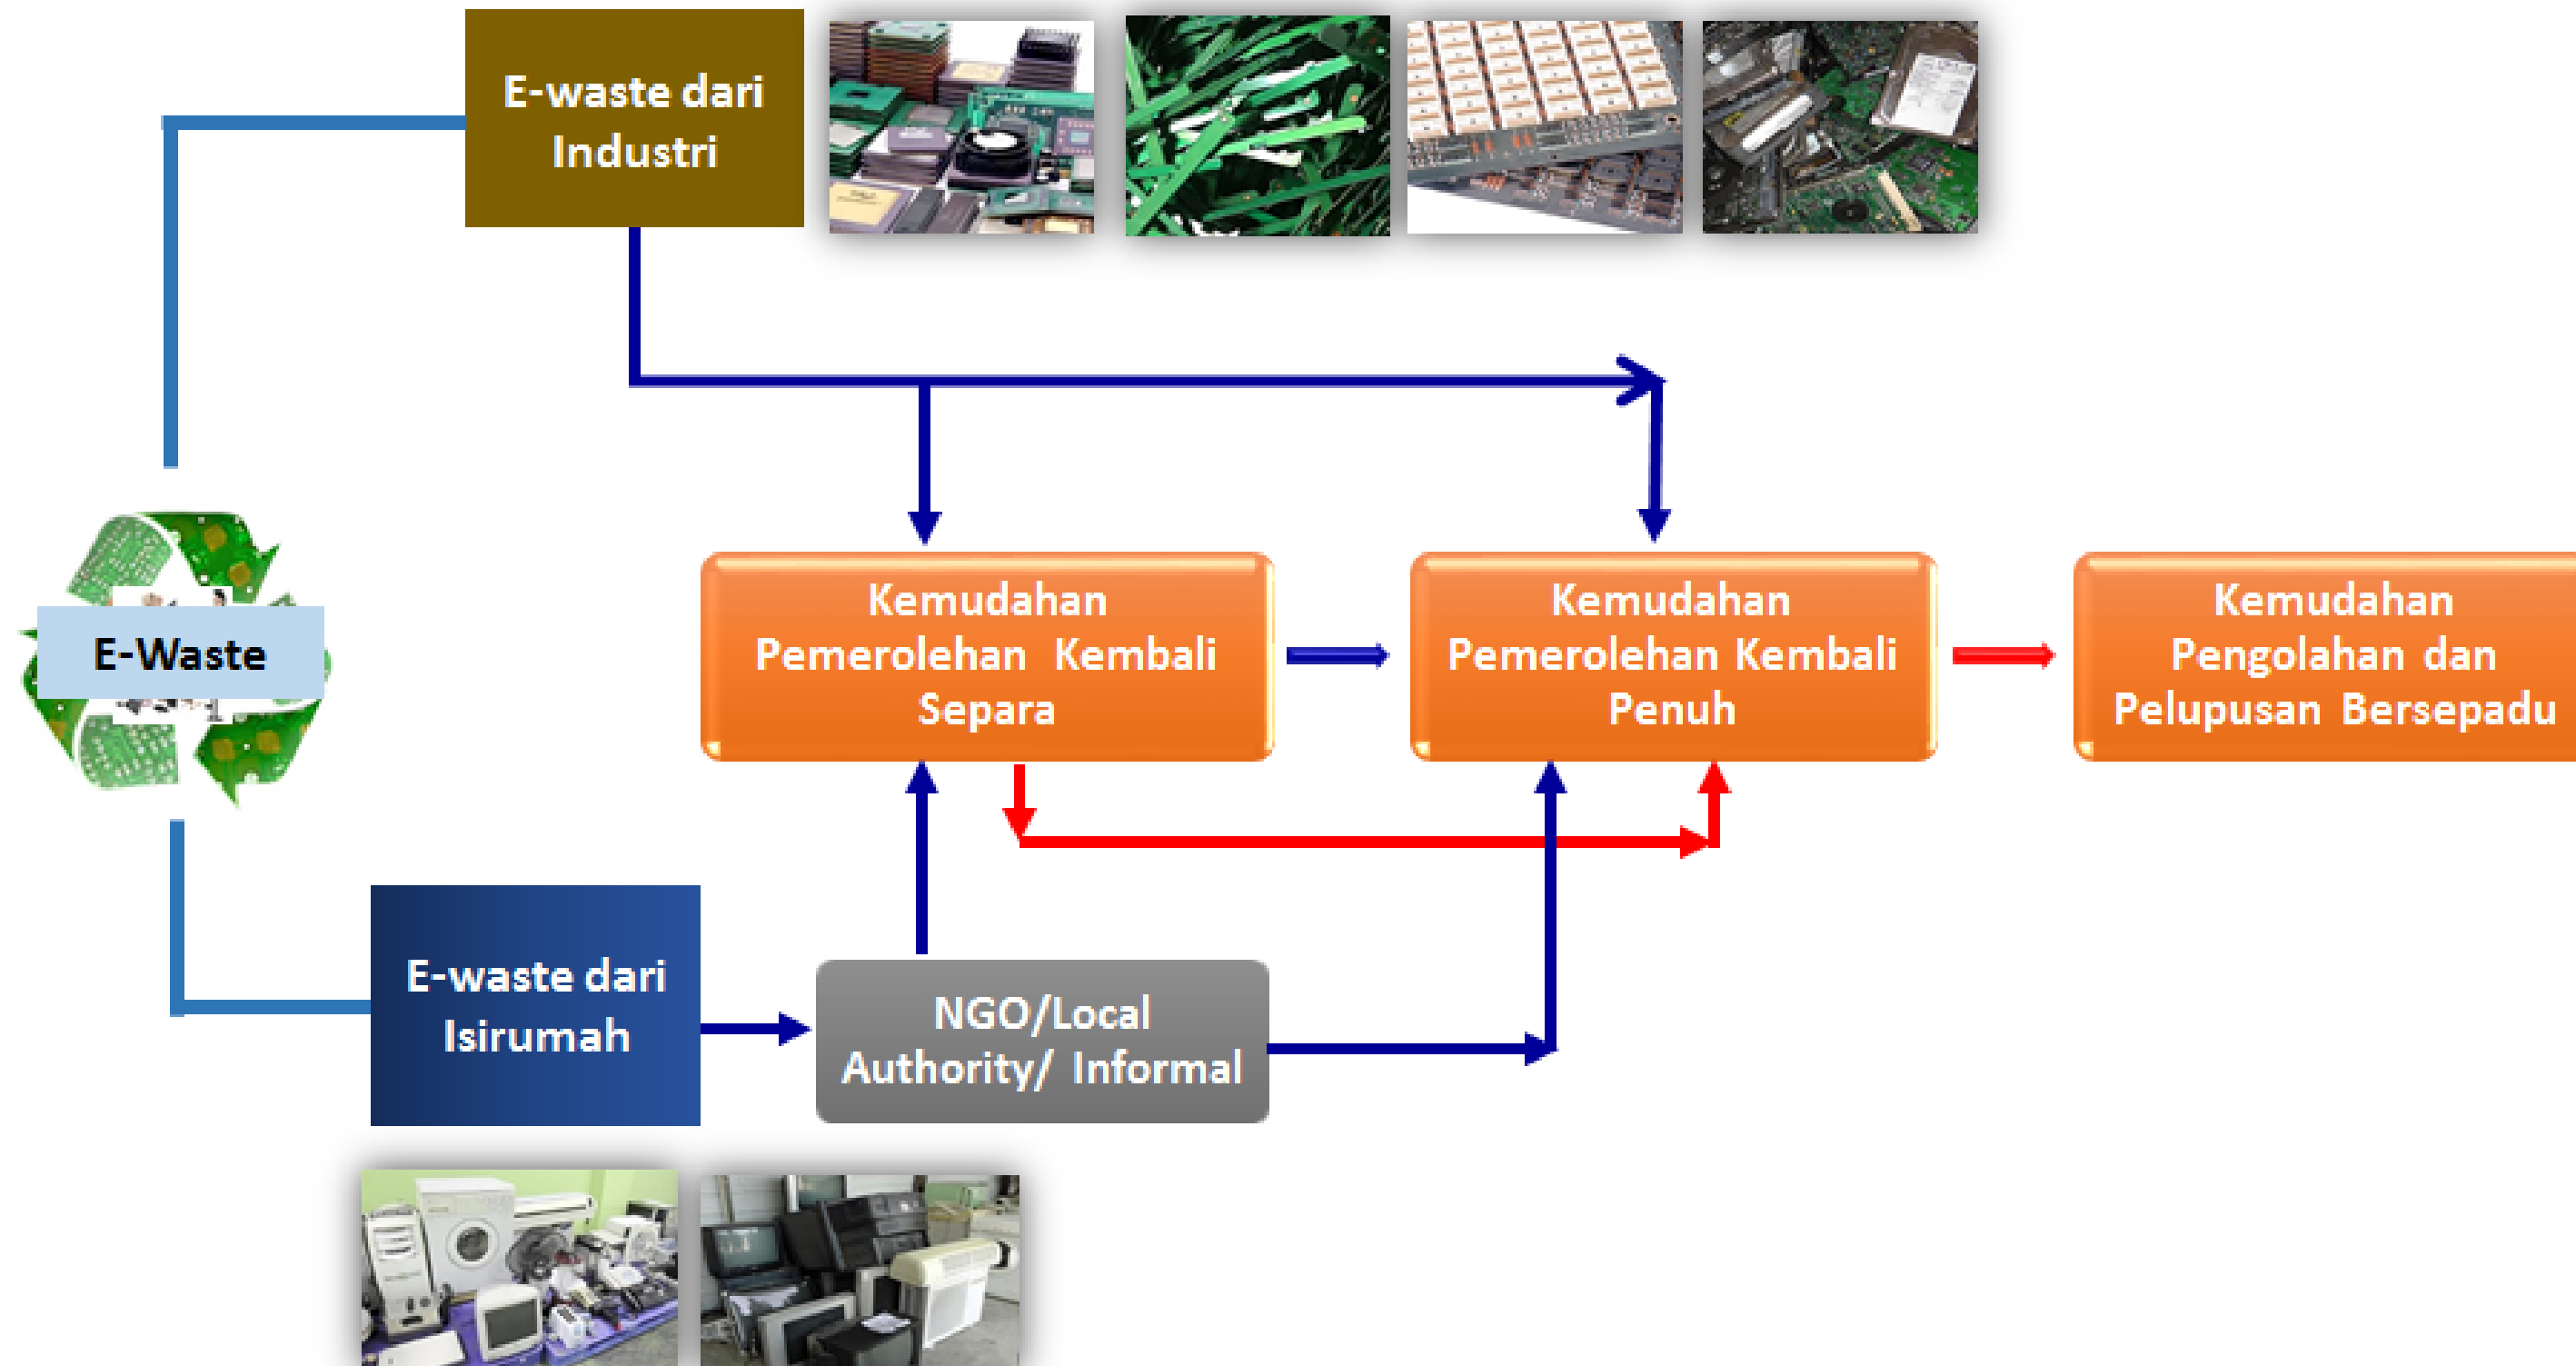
E-waste dari Industri

E-Waste

Kemudahan Pemerolehan Kembali Separa

Kemudahan Pemerolehan Kembali Penuh

Kemudahan Pengolahan dan Pelupusan Bersepadu

E-waste dari Isirumah

NGO/Local Authority/ Informal